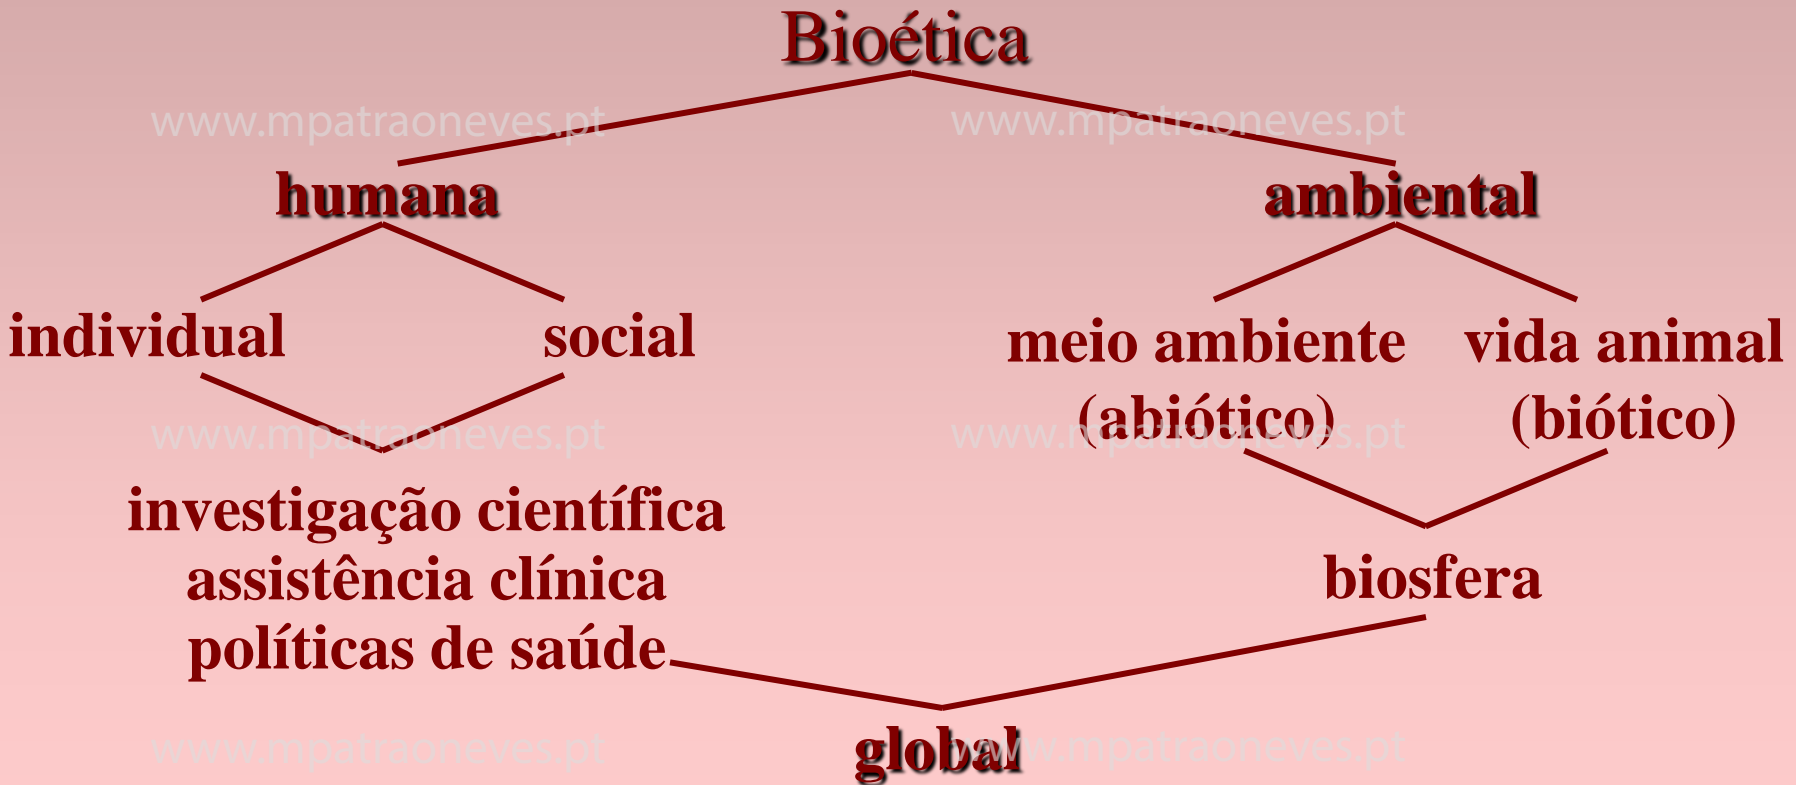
Bioética

www.mpatraoneves.pt www.mpatraoneves.pt

humana ambiental

individual social

meio ambiente (abiótico) vida animal (biótico)

www.mpatraoneves.pt www.mpatraoneves.pt

investigação científica
assistência clínica
políticas de saúde

biosfera

global

www.mpatraoneves.pt www.mpatraoneves.pt